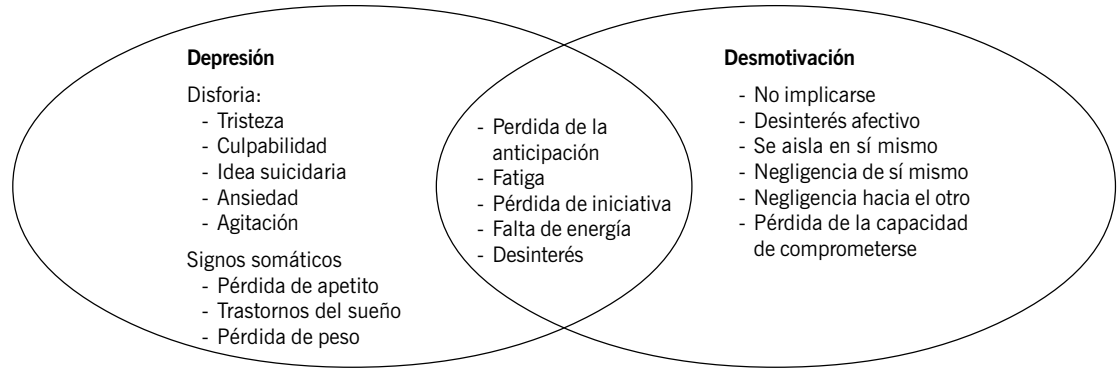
**Depresión**

Disforia:
- Tristeza
- Culpabilidad
- Idea suicidaria
- Ansiedad
- Agitación

Signos somáticos
- Pérdida de apetito
- Trastornos del sueño
- Pérdida de peso

- Perdida de la anticipación
- Fatiga
- Pérdida de iniciativa
- Falta de energía
- Desinterés

**Desmotivación**

- No implicarse
- Desinterés afectivo
- Se aisla en sí mismo
- Negligencia de sí mismo
- Negligencia hacia el otro
- Pérdida de la capacidad de comprometerse